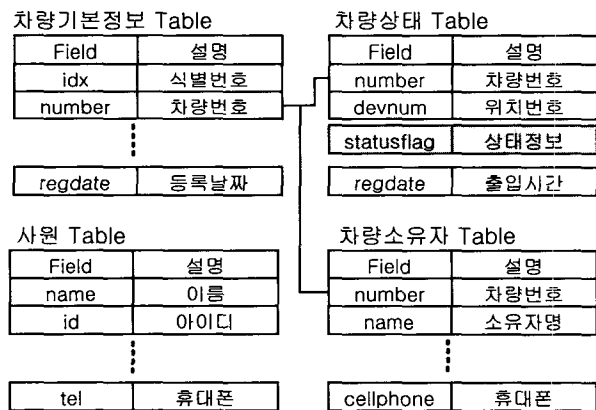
차량기본정보 Table

| Field | 설명 |
|---|---|
| idx | 식별번호 |
| number | 차량번호 |

| regdate | 등록날짜 |
|---|---|

차량상태 Table

| Field | 설명 |
|---|---|
| number | 차량번호 |
| devnum | 위치번호 |

| statusflag | 상태정보 |
|---|---|

| regdate | 출입시간 |
|---|---|

사원 Table

| Field | 설명 |
|---|---|
| name | 이름 |
| id | 아이디 |

| tel | 휴대폰 |
|---|---|

차량소유자 Table

| Field | 설명 |
|---|---|
| number | 차량번호 |
| name | 소유자명 |

| cellphone | 휴대폰 |
|---|---|